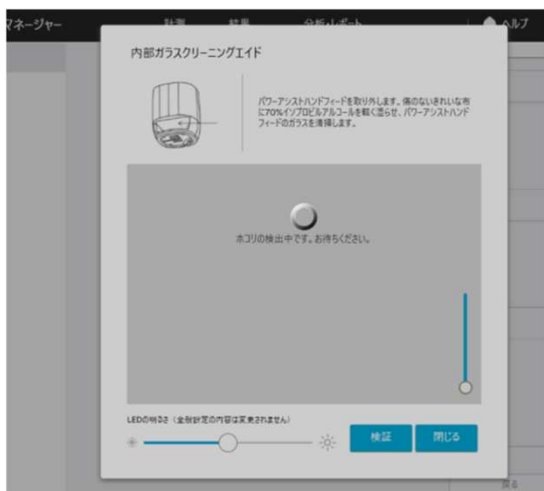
マネージャー

計画

結果

分析レポート

ヘルプ

内部ガラスクリーニングエイド

パワーアシストハンドフィードを取り外します。傷のないきれいな布に70%イソプロピルアルコールを軽く湿らせ、パワーアシストハンドフィードのガラスを清掃します。

ホコリの検出中です。お待ちください。

LEDの明るさ（全般設定の内容は変更されません）

検証

閉じる

戻る